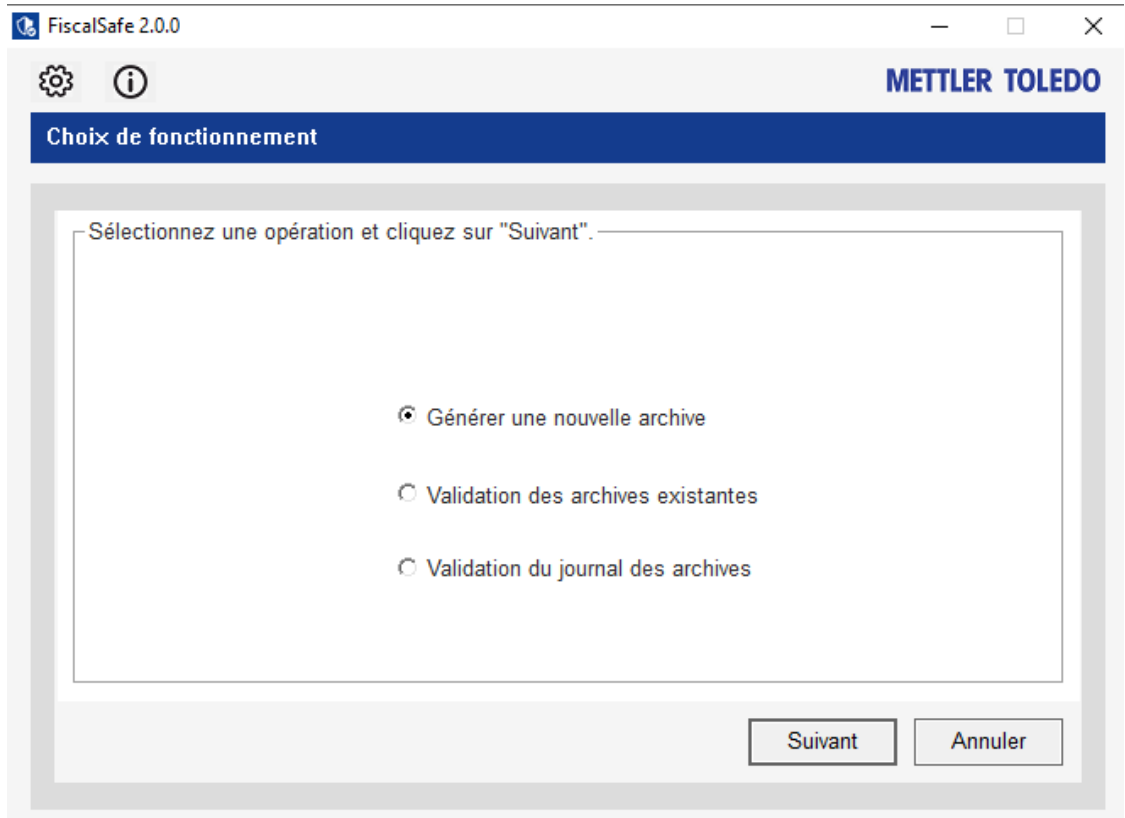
FiscalSafe 2.0.0

METTLER TOLEDO

Choix de fonctionnement

Sélectionnez une opération et cliquez sur "Suivant".

Générer une nouvelle archive

Validation des archives existantes

Validation du journal des archives

Suivant

Annuler